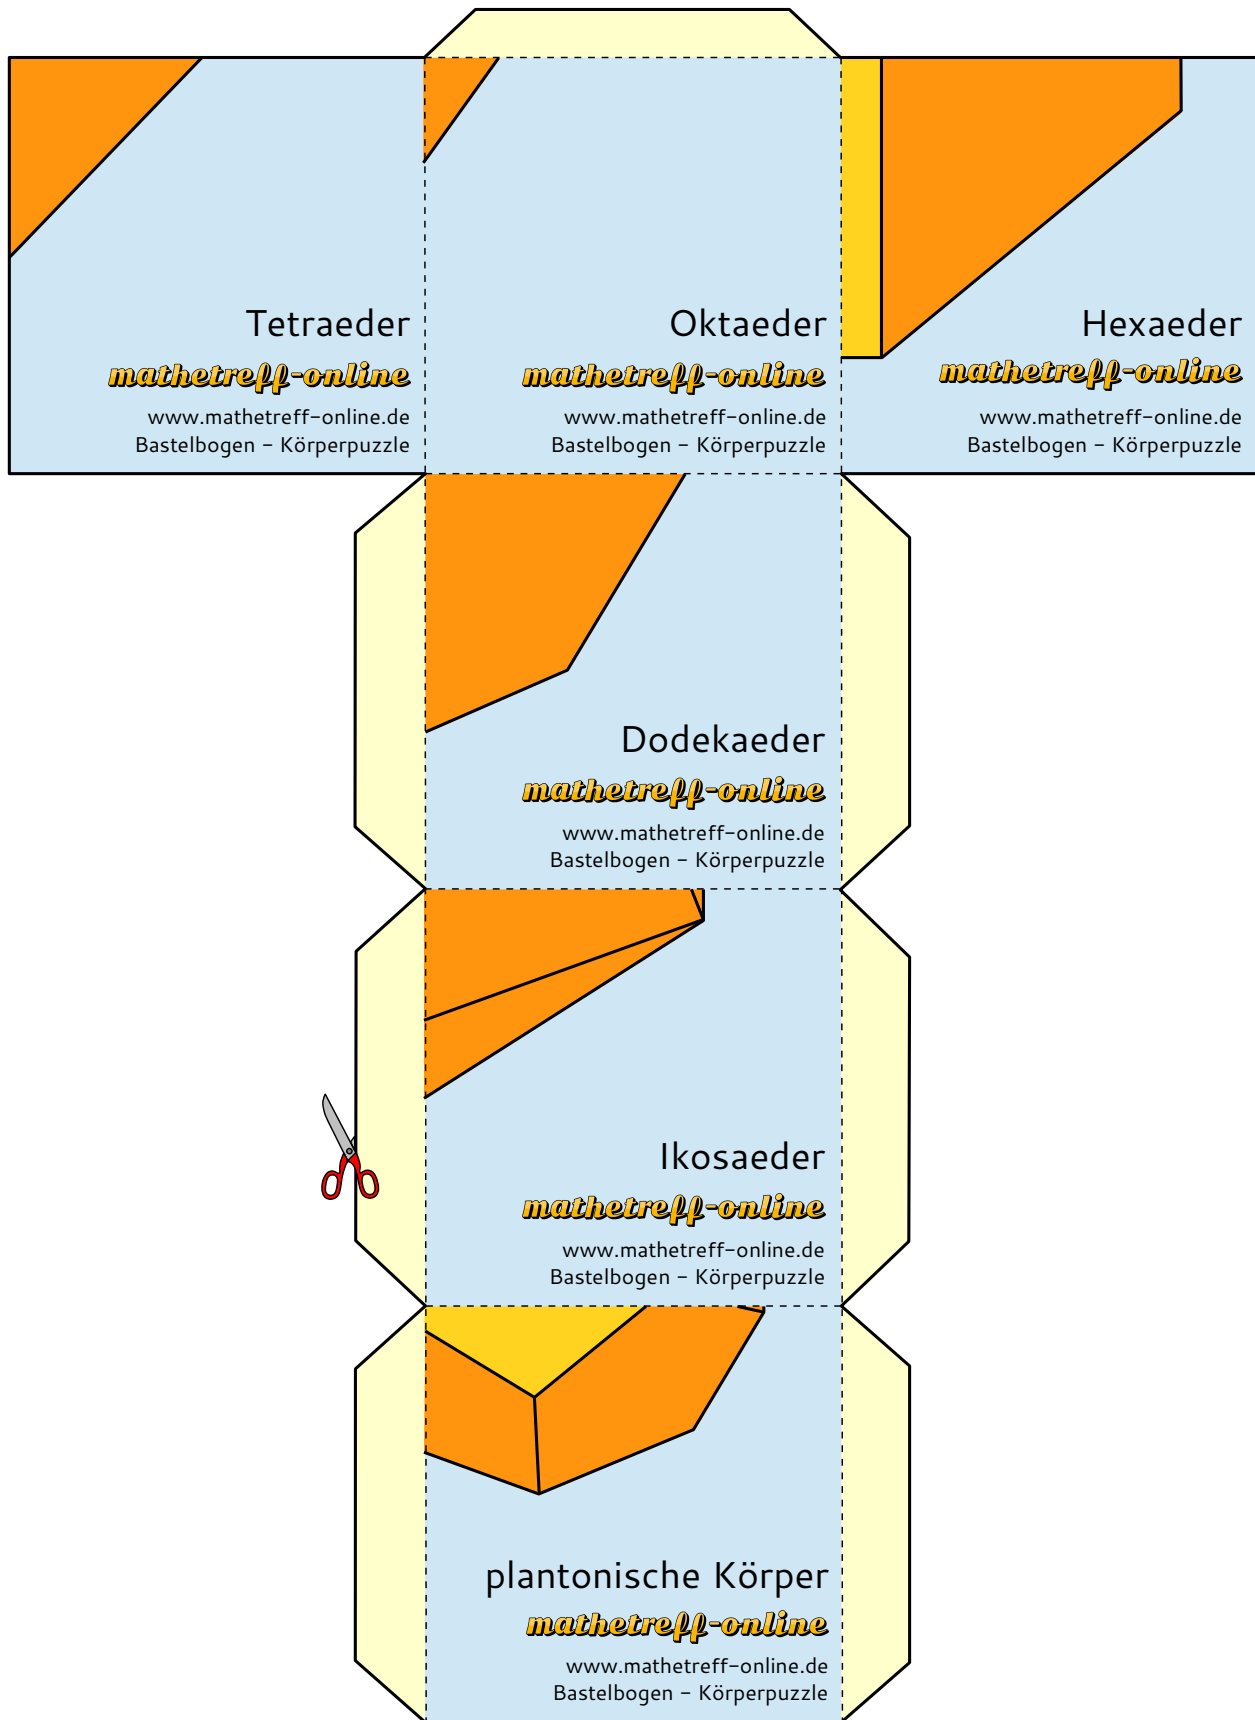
Tetraeder
mathetreff-online
www.mathetreff-online.de
Bastelbogen – Körperpuzzle

Oktaeder
mathetreff-online
www.mathetreff-online.de
Bastelbogen – Körperpuzzle

Hexaeder
mathetreff-online
www.mathetreff-online.de
Bastelbogen – Körperpuzzle

Dodekaeder
mathetreff-online
www.mathetreff-online.de
Bastelbogen – Körperpuzzle

Ikosaeder
mathetreff-online
www.mathetreff-online.de
Bastelbogen – Körperpuzzle

plantonische Körper
mathetreff-online
www.mathetreff-online.de
Bastelbogen – Körperpuzzle